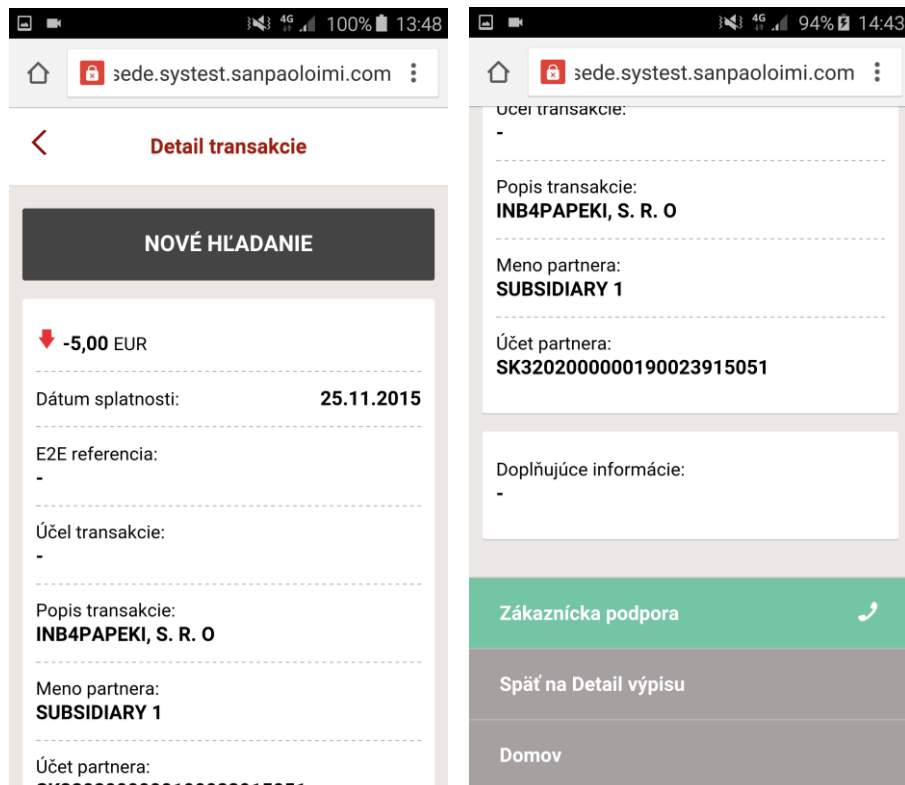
4G 100% 13:48

sede.systest.sanpaoloimi.com

Detail transakcie

NOVÉ HĽADANIE

-5,00 EUR

Dátum splatnosti: 25.11.2015

E2E referencia:
-

Účel transakcie:
-

Popis transakcie:
INB4PAPEKI, S. R. O

Meno partnera:
SUBSIDIARY 1

Účet partnera:
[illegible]

4G 94% 14:43

sede.systest.sanpaoloimi.com

Účel transakcie:
-

Popis transakcie:
INB4PAPEKI, S. R. O

Meno partnera:
SUBSIDIARY 1

Účet partnera:
SK3202000000190023915051

Doplňujúce informácie:
-

Zákaznícka podpora

Späť na Detail výpisu

Domov